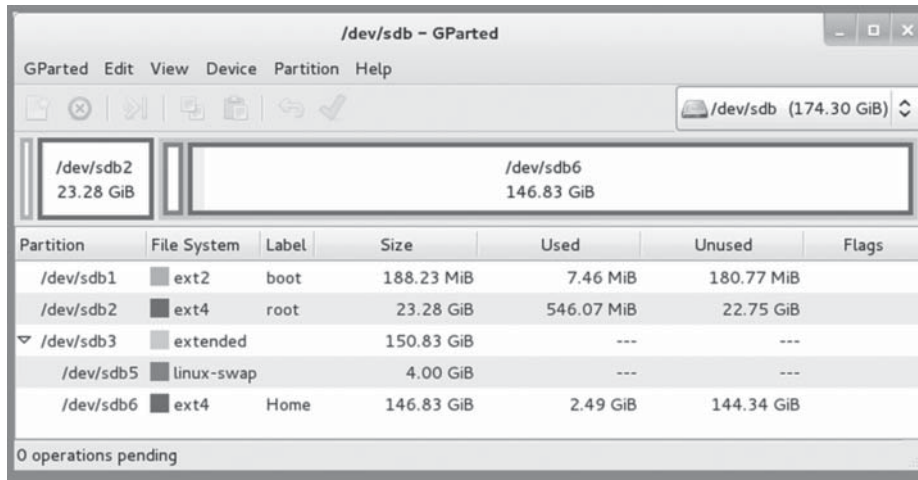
/dev/sdb - GParted

GParted Edit View Device Partition Help

/dev/sdb (174.30 GiB)

/dev/sdb2
23.28 GiB

/dev/sdb6
146.83 GiB

| Partition | File System | Label | Size | Used | Unused | Flags |
|---|---|---|---|---|---|---|
| /dev/sdb1 | ext2 | boot | 188.23 MiB | 7.46 MiB | 180.77 MiB | |
| /dev/sdb2 | ext4 | root | 23.28 GiB | 546.07 MiB | 22.75 GiB | |
| /dev/sdb3 | extended | | 150.83 GiB | --- | --- | |
| /dev/sdb5 | linux-swap | | 4.00 GiB | --- | --- | |
| /dev/sdb6 | ext4 | Home | 146.83 GiB | 2.49 GiB | 144.34 GiB | |

0 operations pending